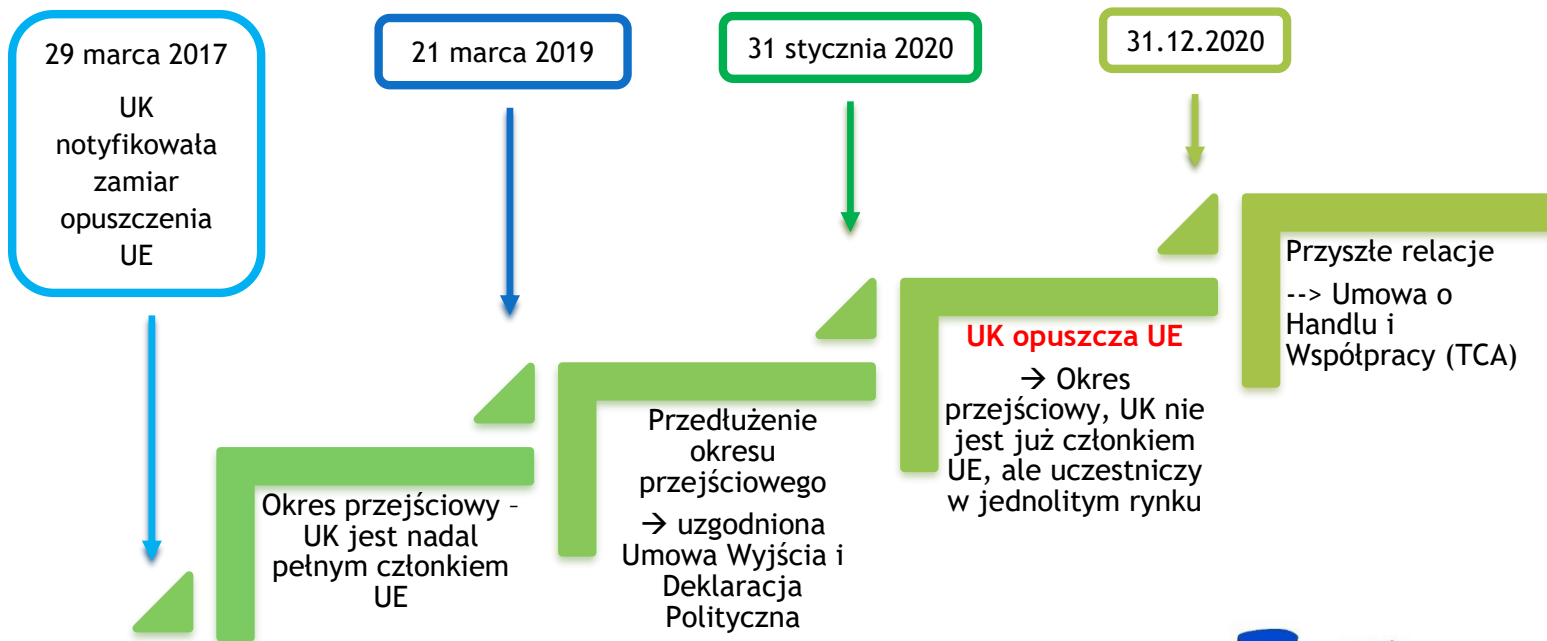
29 marca 2017

UK notyfikowała zamiar opuszczenia UE

21 marca 2019

31 stycznia 2020

31.12.2020

Okres przejściowy – UK jest nadal pełnym członkiem UE

Przedłużenie okresu przejściowego

→ uzgodniona Umowa Wyjścia i Deklaracja Polityczna

UK opuszcza UE

→ Okres przejściowy, UK nie jest już członkiem UE, ale uczestniczy w jednolitym rynku

Przyszłe relacje

--> Umowa o Handlu i Współpracy (TCA)